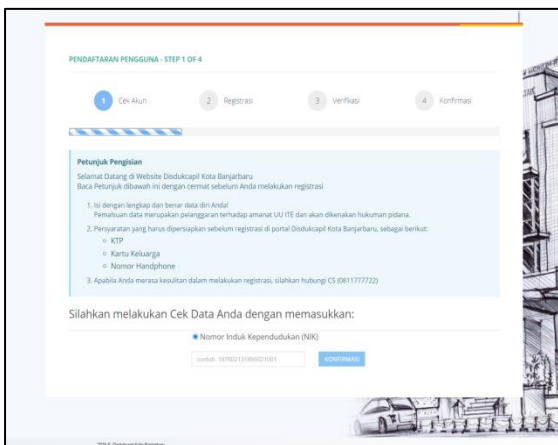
PENDAFTARAN PENGGUNA - STEP 1 OF 4

1 Cek Akun

2 Registrasi

3 Verifikasi

4 Konfirmasi

Petunjuk Pengisian

Selamat Datang di Website Disdukcapil Kota Banjarbaru
Baca Petunjuk dibawah ini dengan cermat sebelum Anda melakukan registrasi

1. Isi dengan lengkap dan benar data diri Anda!
Pemalsuan data merupakan pelanggaran terhadap amanat UU ITE dan akan dikenakan hukuman pidana.
2. Persyaratan yang harus dipersiapkan sebelum registrasi di portal Disdukcapil Kota Banjarbaru, sebagai berikut:
◦ KTP
◦ Kartu Keluarga
◦ Nomor Handphone
3. Apabila Anda merasa kesulitan dalam melakukan registrasi, silahkan hubungi CS (0811777722)

Silahkan melakukan Cek Data Anda dengan memasukkan:

Nomor Induk Kependudukan (NIK)

contoh: 1976021310950001001

KONFIRMASI

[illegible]